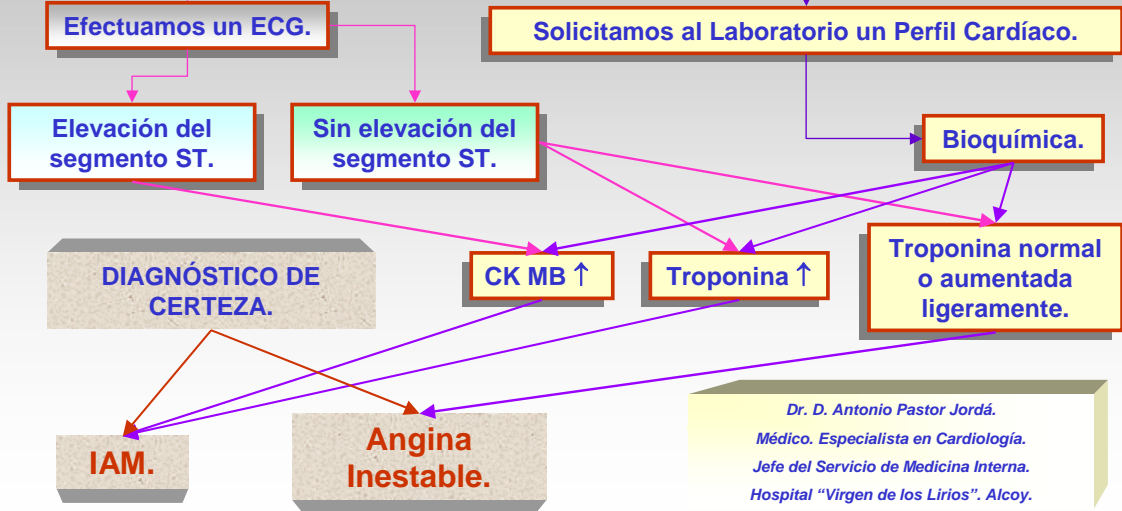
Efectuamos un ECG.

Solicitamos al Laboratorio un Perfil Cardíaco.

Elevación del segmento ST.

Sin elevación del segmento ST.

Bioquímica.

DIAGNÓSTICO DE CERTEZA.

CK MB ↑

Troponina ↑

Troponina normal o aumentada ligeramente.

IAM.

Angina Inestable.

Dr. D. Antonio Pastor Jordá.
Médico. Especialista en Cardiología.
Jefe del Servicio de Medicina Interna.
Hospital “Virgen de los Lirios”. Alcoy.